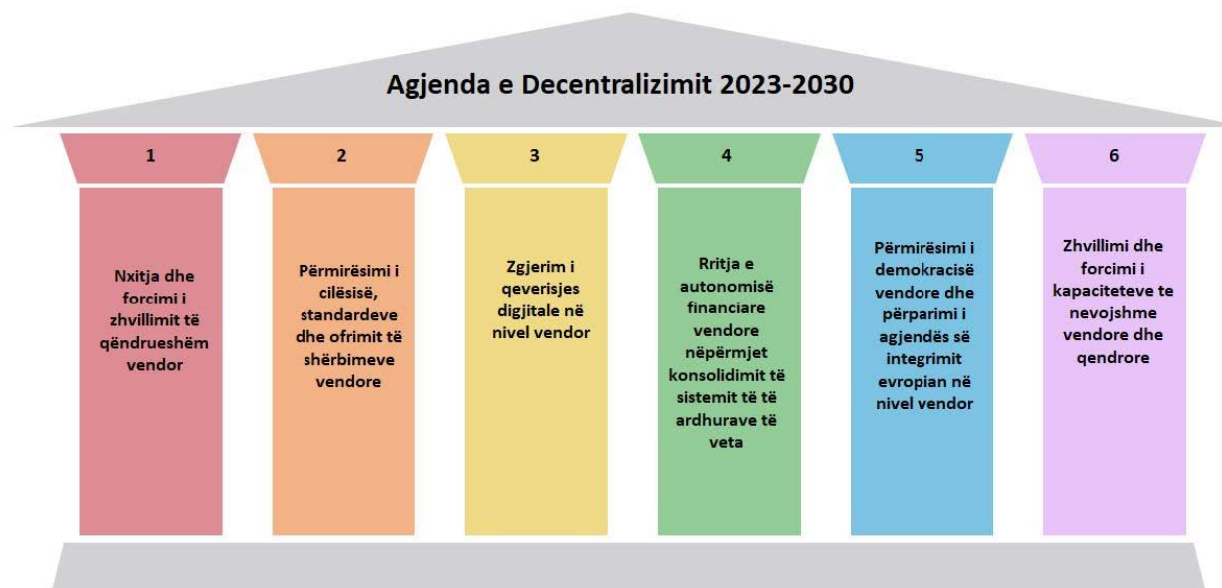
Agjenda e Decentralizimit 2023-2030

1

Nxitja dhe forcimi i zhvillimit të qëndrueshëm vendor

2

Përmirësimi i cilësisë, standardeve dhe ofrimit të shërbimeve vendore

3

Zgjerim i qeverisjes digjitale në nivel vendor

4

Rritja e autonomisë financiare vendore nëpërmjet konsolidimit të sistemit të të ardhurave të veta

5

Përmirësimi i demokracisë vendore dhe përparimi i agjendës së integrimit evropian në nivel vendor

6

Zhvillimi dhe forcimi i kapaciteteve te nevojshme vendore dhe qendrore